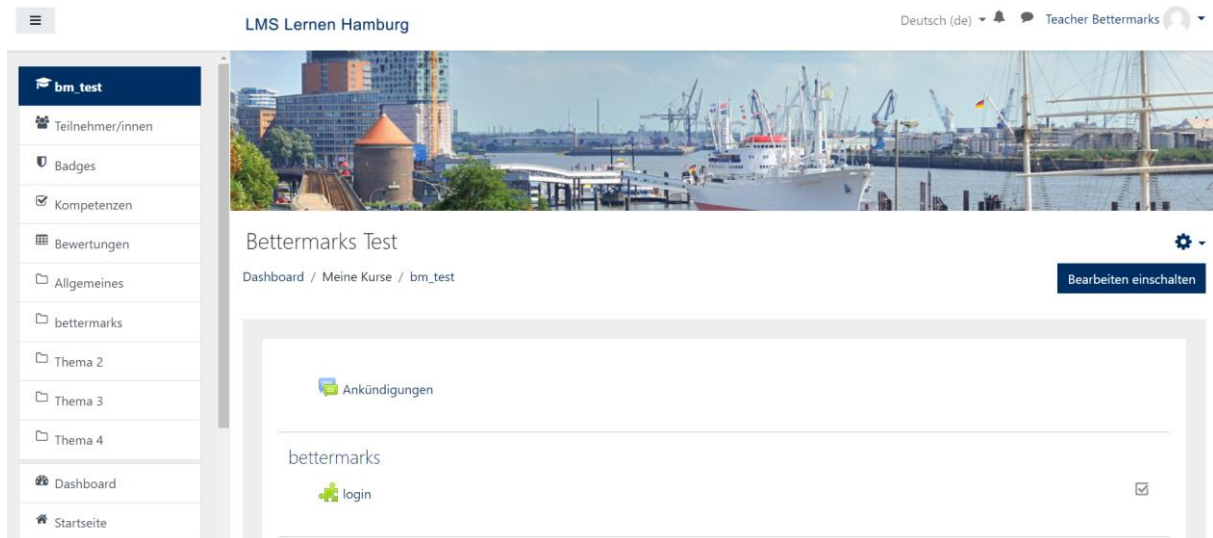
LMS Lernen Hamburg

Deutsch (de) Teacher Bettermarks

bm_test
Teilnehmer/innen
Badges
Kompetenzen
Bewertungen
Allgemeines
bettermarks
Thema 2
Thema 3
Thema 4
Dashboard
Startseite

Bettermarks Test

Dashboard / Meine Kurse / bm_test

Bearbeiten einschalten

Ankündigungen

bettermarks

login